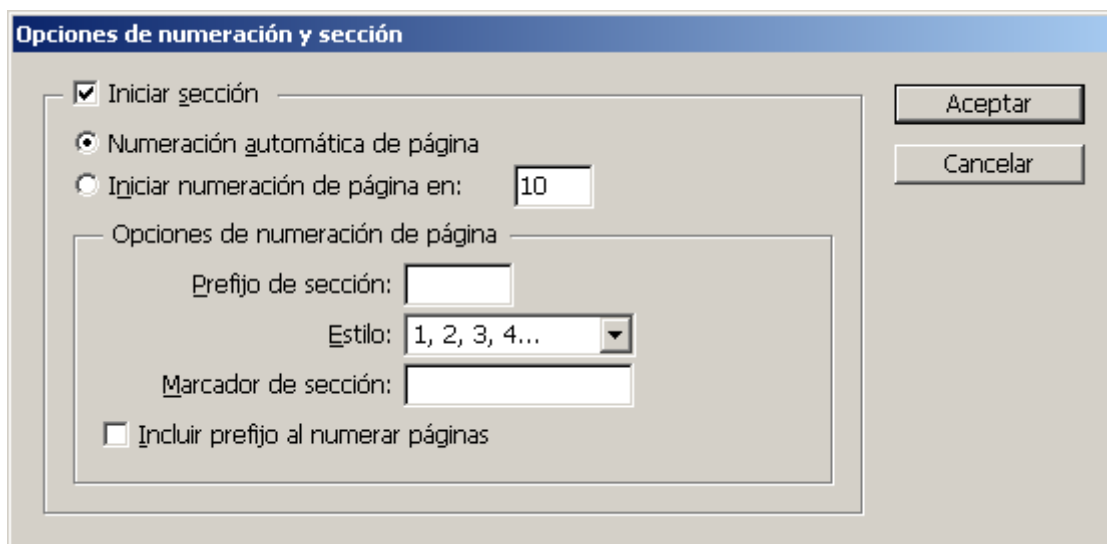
Opciones de numeración y sección

Iniciar sección

Numeración automática de página

Iniciar numeración de página en: 10

Opciones de numeración de página

Prefijo de sección:

Estilo: 1, 2, 3, 4...

Marcador de sección:

Incluir prefijo al numerar páginas

Aceptar

Cancelar